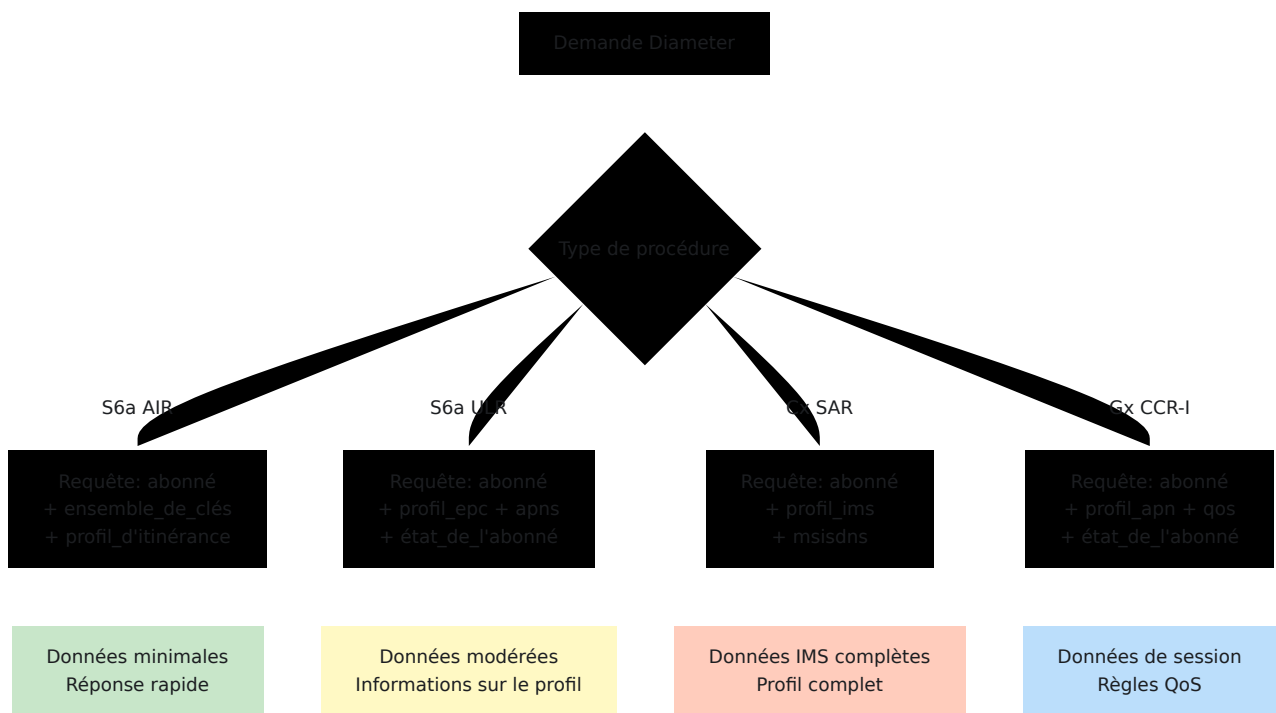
Demande Diameter

Type de procédure

S6a AIR

S6a ULR

Cx SAR

Gx CCR-I

Requête: abonné
+ ensemble_de_clés
+ profil_d'itinérance

Requête: abonné
+ profil_epc + apns
+ état_de_l'abonné

Requête: abonné
+ profil_ims
+ msisdns

Requête: abonné
+ profil_apn + qos
+ état_de_l'abonné

Données minimales
Réponse rapide

Données modérées
Informations sur le profil

Données IMS complètes
Profil complet

Données de session
Règles QoS